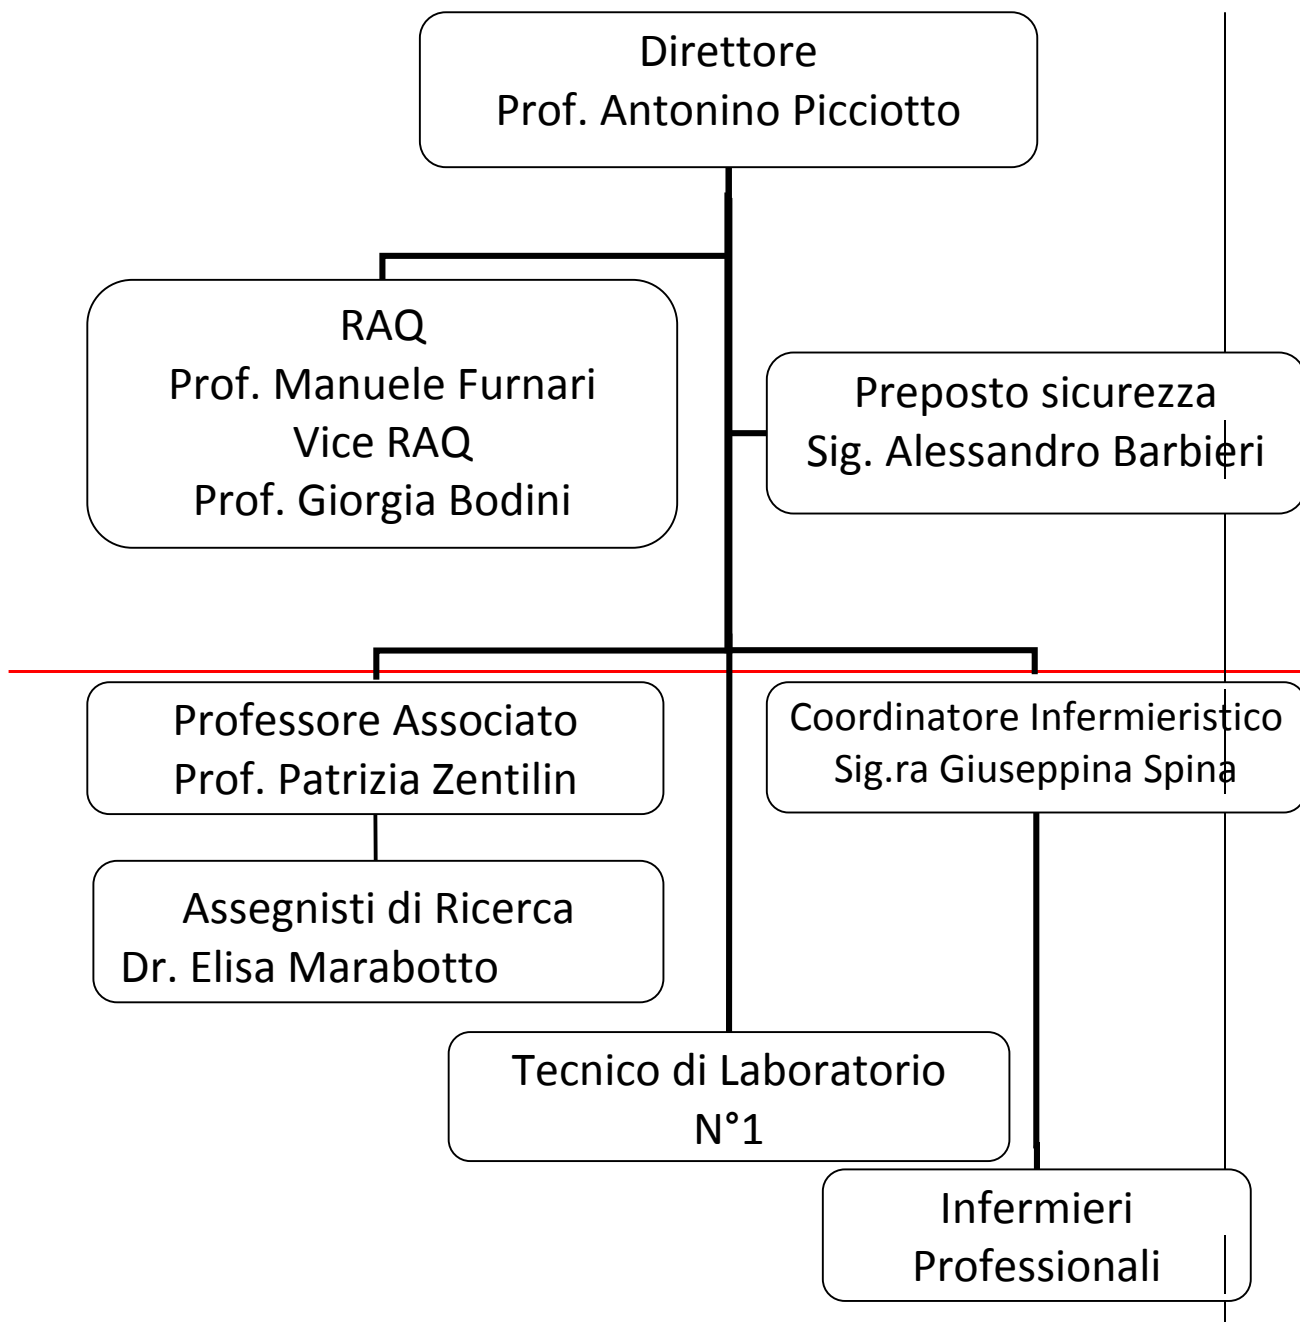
Direttore
Prof. Antonino Picciotto

RAQ
Prof. Manuele Furnari
Vice RAQ
Prof. Giorgia Bodini

Preposto sicurezza
Sig. Alessandro Barbieri

Professore Associato
Prof. Patrizia Zentilin

Coordinatore Infermieristico
Sig.ra Giuseppina Spina

Assegnisti di Ricerca
Dr. Elisa Marabotto

Tecnico di Laboratorio
N°1

Infermieri
Professionali